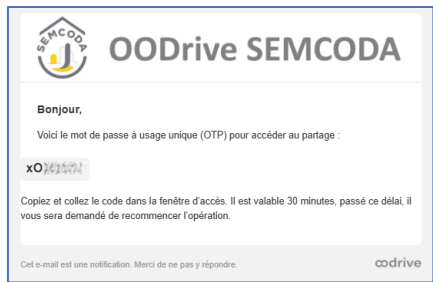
SEMCODA

OODrive SEMCODA

Bonjour,

Voici le mot de passe à usage unique (OTP) pour accéder au partage :

xO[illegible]

Copiez et collez le code dans la fenêtre d'accès. Il est valable 30 minutes, passé ce délai, il vous sera demandé de recommencer l'opération.

Cet e-mail est une notification. Merci de ne pas y répondre.

oodrive